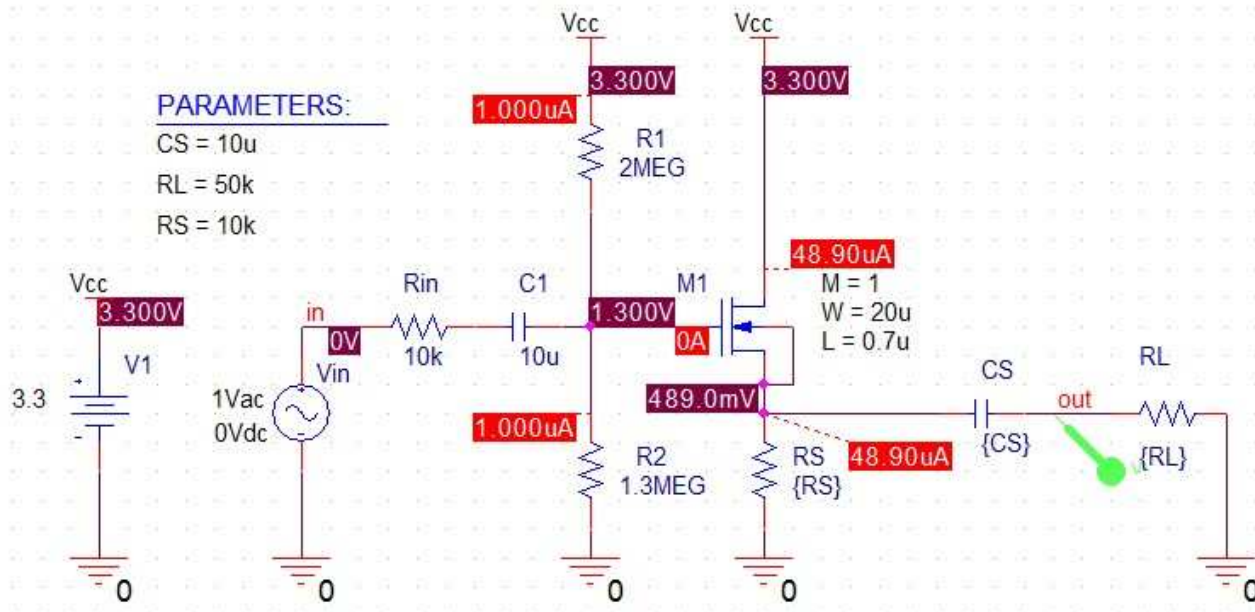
PARAMETERS:
CS = 10u
RL = 50k
RS = 10k

Vcc
3.300V
V1
3.3
+
-
0

in
0V
1Vac
0Vdc
Vin
0

Rin
10k

C1
10u

Vcc
3.300V
1.000uA
R1
2MEG
1.300V
1.000uA
R2
1.3MEG
0

Vcc
3.300V
48.90uA
M1
M = 1
W = 20u
L = 0.7u
0A
489.0mV
48.90uA
RS
{RS}
0

CS
{CS}
out
RL
{RL}
0